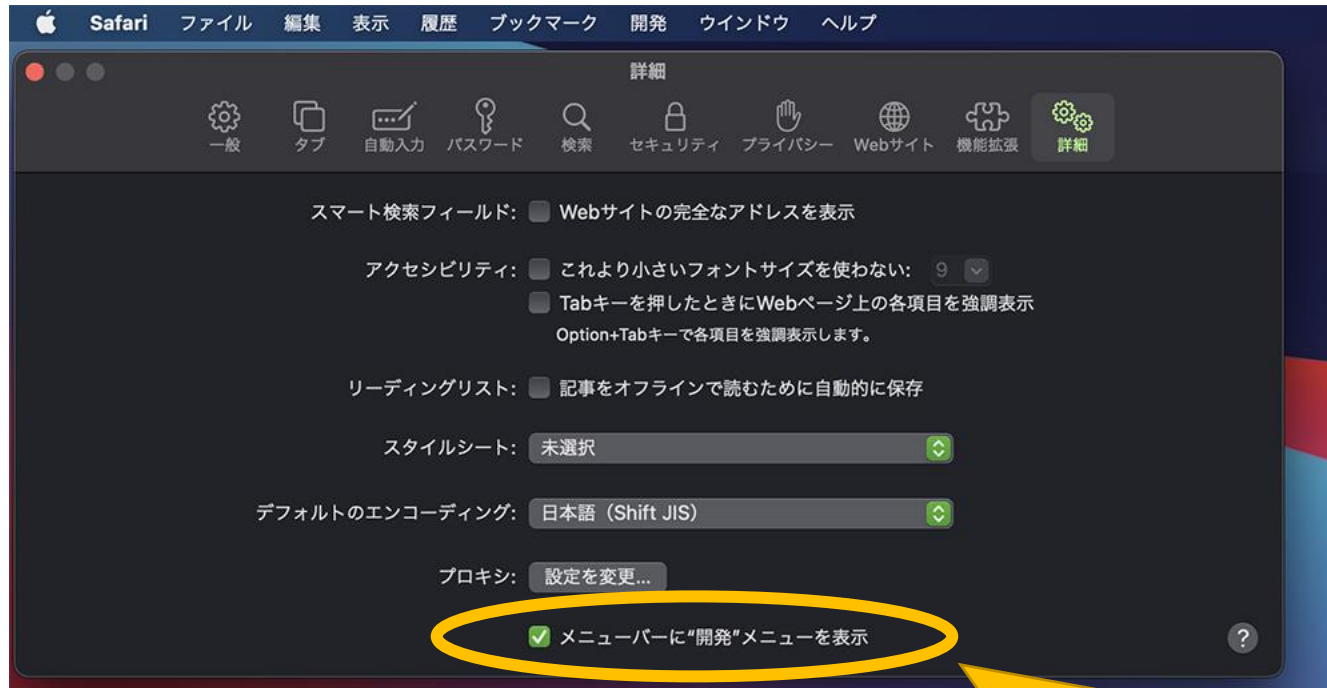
Safari ファイル 編集 表示 履歴 ブックマーク 開発 ウインドウ ヘルプ

詳細

一般 タブ 自動入力 パスワード 検索 セキュリティ プライバシー Webサイト 機能拡張 詳細

スマート検索フィールド: Webサイトの完全なアドレスを表示

アクセシビリティ: これより小さいフォントサイズを使わない: 9
Tabキーを押したときにWebページ上の各項目を強調表示
Option+Tabキーで各項目を強調表示します。

リーディングリスト: 記事をオフラインで読むために自動的に保存

スタイルシート: 未選択

デフォルトのエンコーディング: 日本語（Shift JIS）

プロキシ: 設定を変更...

メニューバーに"開発"メニューを表示

?